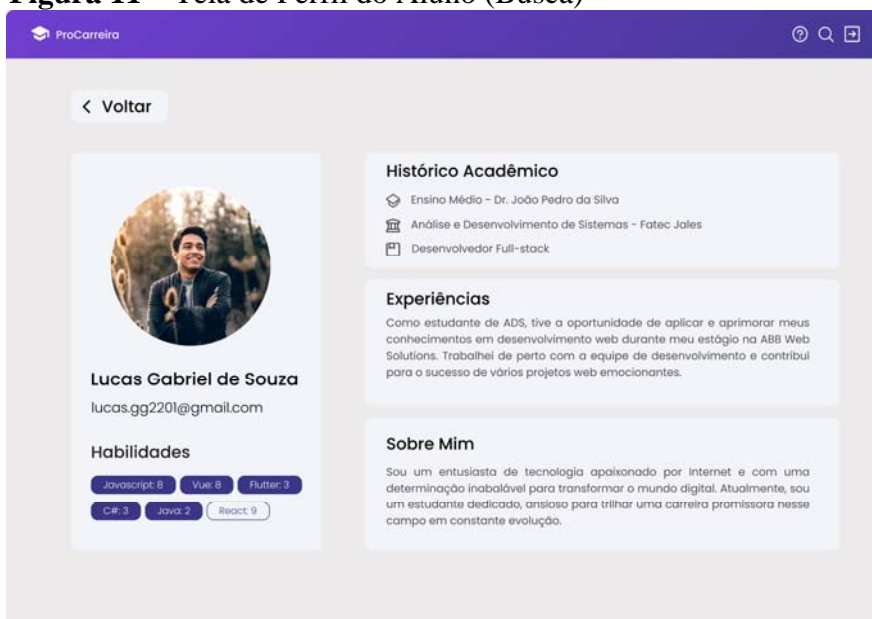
Figura 11 – Tela de Perfil do Aluno (Busca)

ProCarreira

< Voltar

Lucas Gabriel de Souza

lucas.gg2201@gmail.com

Habilidades

Javascript: 8 Vue: 8 Flutter: 3 C#: 3 Java: 2 React: 9

Histórico Acadêmico

Ensino Médio - Dr. João Pedro da Silva

Análise e Desenvolvimento de Sistemas - Fatec Jales

Desenvolvedor Full-stack

Experiências

Como estudante de ADS, tive a oportunidade de aplicar e aprimorar meus conhecimentos em desenvolvimento web durante meu estágio na ABB Web Solutions. Trabalhei de perto com a equipe de desenvolvimento e contribuí para o sucesso de vários projetos web emocionantes.

Sobre Mim

Sou um entusiasta de tecnologia apaixonado por Internet e com uma determinação inabalável para transformar o mundo digital. Atualmente, sou um estudante dedicado, ansioso para trilhar uma carreira promissora nesse campo em constante evolução.